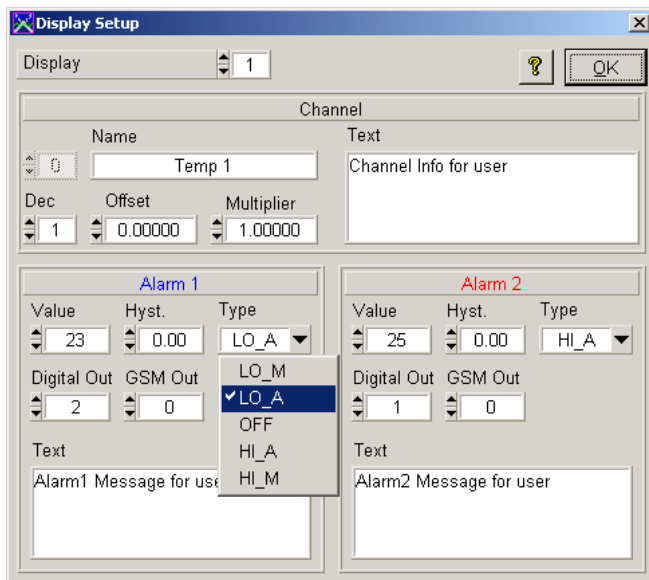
Display Setup

Display 1

?

OK

Channel

Name

0

Temp 1

Text

Channel Info for user

Dec

1

Offset

0.00000

Multiplier

1.00000

Alarm 1

Value

23

Hyst.

0.00

Type

LO_A

LO_M

LO_A

OFF

HI_A

HI_M

Digital Out

2

GSM Out

0

Text

Alarm1 Message for use

Alarm 2

Value

25

Hyst.

0.00

Type

HI_A

Digital Out

1

GSM Out

0

Text

Alarm2 Message for user